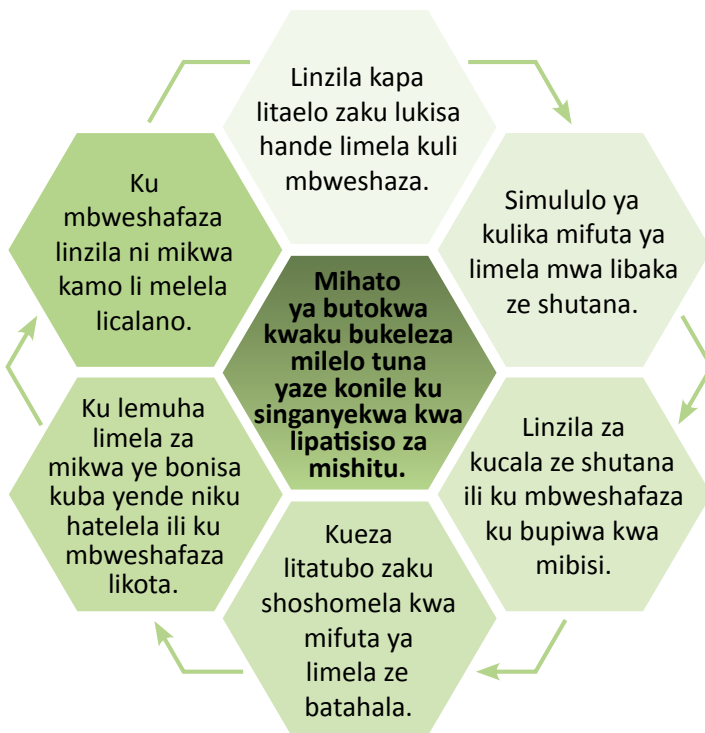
Mihato ya butokwa kwaku bukeleza milelo tuna yaze konile ku singanyekwa kwa lipatisiso za mishitu.

Linzila kapa litaelo zaku lukisa hande limela kuli mbweshaza.

Simululo ya kulika mifuta ya limela mwa libaka ze shutana.

Linzila za kucala ze shutana ili ku mbweshafaza ku bupiwa kwa mibisi.

Kueza litatubo zaku shoshomela kwa mifuta ya limela ze batahala.

Ku lemuha limela za mikwa ye bonisa kuba yende niku hatelela ili ku mbweshafaza likota.

Ku mbweshafaza linzila ni mikwa kamo li melela licalano.